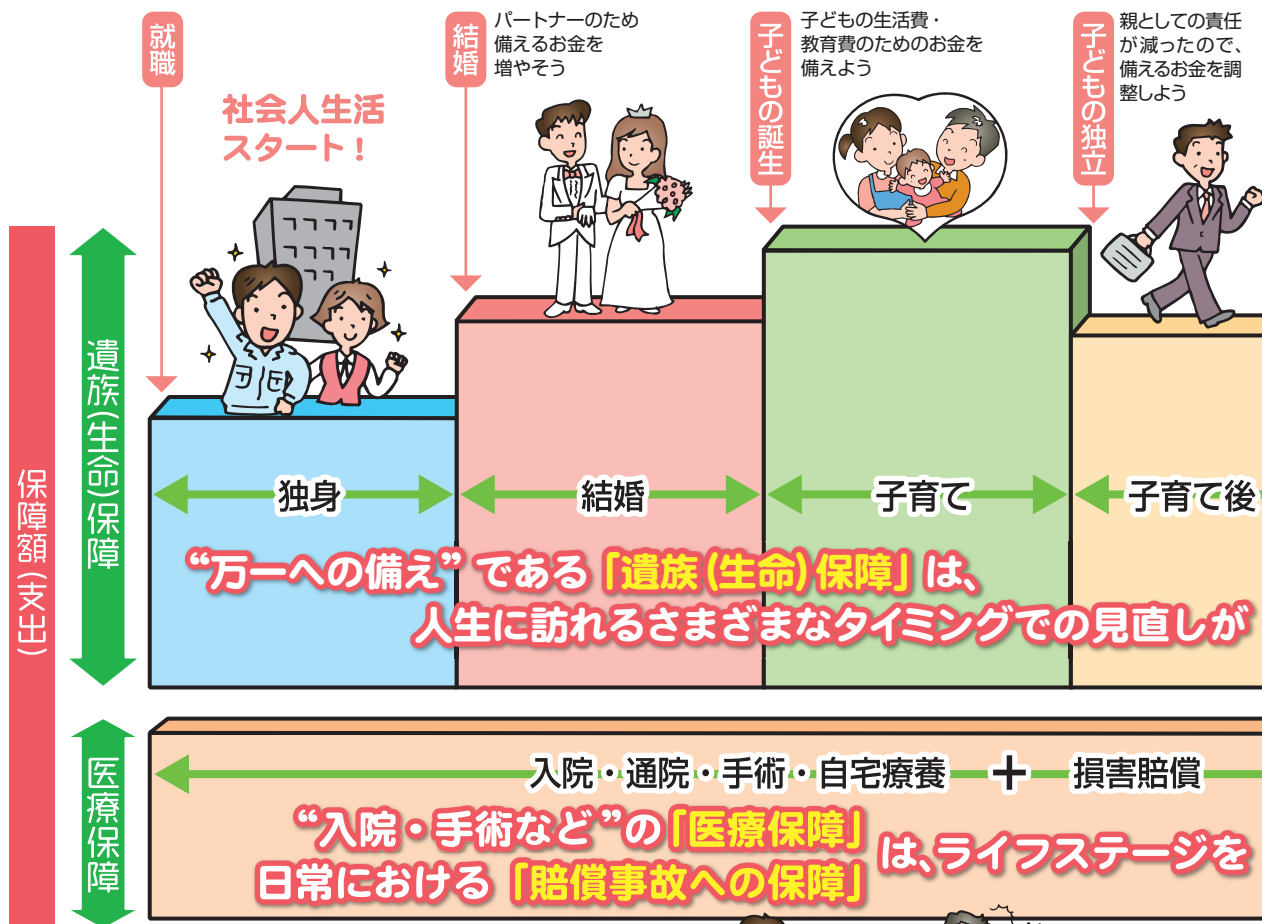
就職

社会人生活スタート！

結婚

パートナーのため備えるお金を増やそう

子どもの誕生

子どもの生活費・教育費のためのお金を備えよう

子どもの独立

親としての責任が減ったので、備えるお金を調整しよう

保障額（支出）

遺族（生命）保障

独身

結婚

子育て

子育て後

“万一への備え”である「遺族（生命）保障」は、人生に訪れるさまざまなタイミングでの見直しが

医療保障

入院・通院・手術・自宅療養 ＋ 損害賠償

“入院・手術など”の「医療保障」日常における「賠償事故への保障」は、ライフステージを